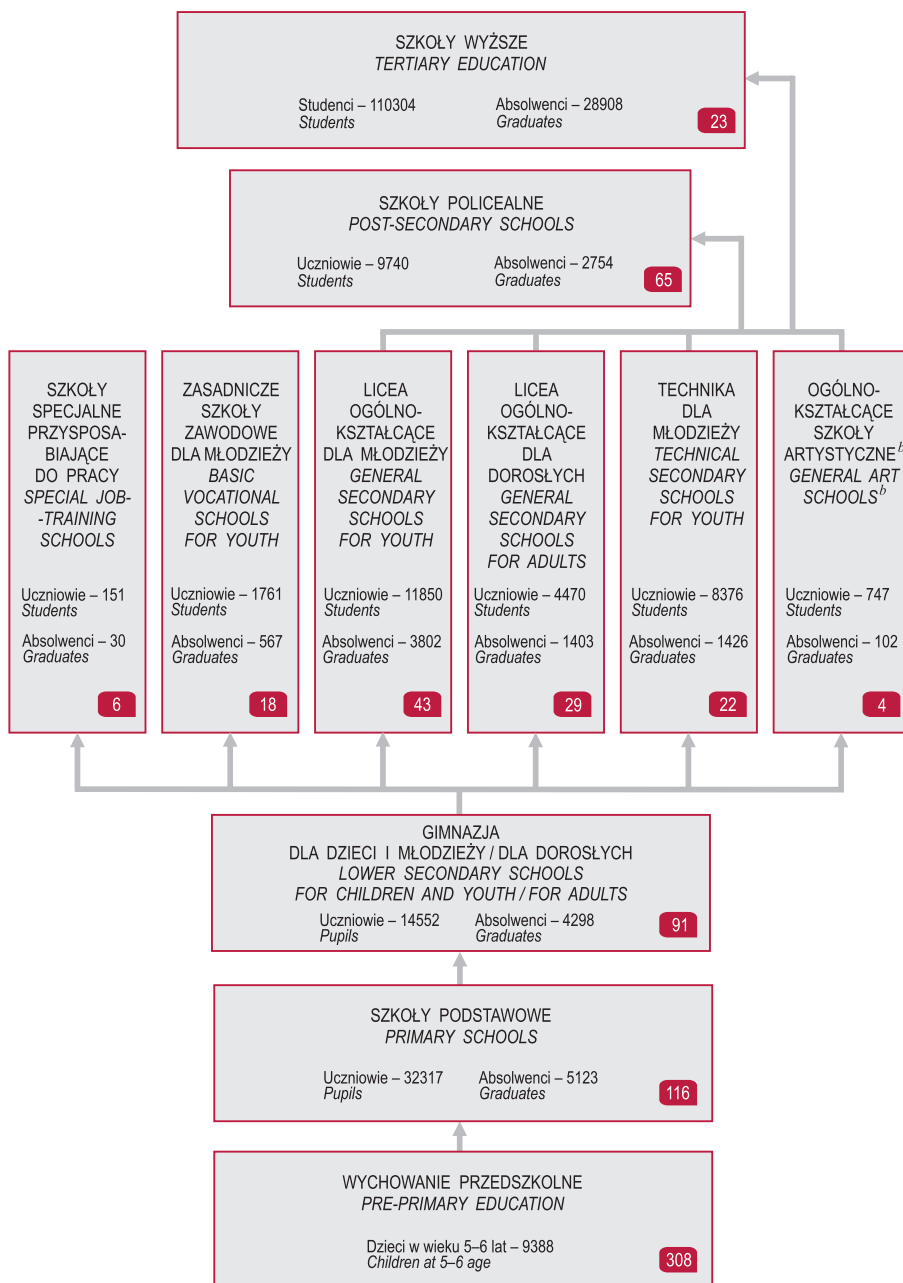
SZKOŁY WYŻSZE
TERTIARY EDUCATION

Studenci – 110304
Students

Absolwenci – 28908
Graduates

23

SZKOŁY POLICEALNE
POST-SECONDARY SCHOOLS

Uczniowie – 9740
Students

Absolwenci – 2754
Graduates

65

SZKOŁY SPECJALNE PRZYSPOSABIAJĄCE DO PRACY
SPECIAL JOB-TRAINING SCHOOLS

Uczniowie – 151
Students

Absolwenci – 30
Graduates

6

ZASADNICZE SZKOŁY ZAWODOWE DLA MŁODZIEŻY
BASIC VOCATIONAL SCHOOLS FOR YOUTH

Uczniowie – 1761
Students

Absolwenci – 567
Graduates

18

LICEA OGÓLNOKSZTAŁCĄCE DLA MŁODZIEŻY
GENERAL SECONDARY SCHOOLS FOR YOUTH

Uczniowie – 11850
Students

Absolwenci – 3802
Graduates

43

LICEA OGÓLNOKSZTAŁCĄCE DLA DOROSŁYCH
GENERAL SECONDARY SCHOOLS FOR ADULTS

Uczniowie – 4470
Students

Absolwenci – 1403
Graduates

29

TECHNIKA DLA MŁODZIEŻY
TECHNICAL SECONDARY SCHOOLS FOR YOUTH

Uczniowie – 8376
Students

Absolwenci – 1426
Graduates

22

OGÓLNOKSZTAŁCĄCE SZKOŁY ARTYSTYCZNE$^b$
GENERAL ART SCHOOLS$^b$

Uczniowie – 747
Students

Absolwenci – 102
Graduates

4

GIMNAZJA
DLA DZIECI I MŁODZIEŻY / DLA DOROSŁYCH
LOWER SECONDARY SCHOOLS
FOR CHILDREN AND YOUTH / FOR ADULTS

Uczniowie – 14552
Pupils

Absolwenci – 4298
Graduates

91

SZKOŁY PODSTAWOWE
PRIMARY SCHOOLS

Uczniowie – 32317
Pupils

Absolwenci – 5123
Graduates

116

WYCHOWANIE PRZEDSZKOLNE
PRE-PRIMARY EDUCATION

Dzieci w wieku 5–6 lat – 9388
Children at 5–6 age

308